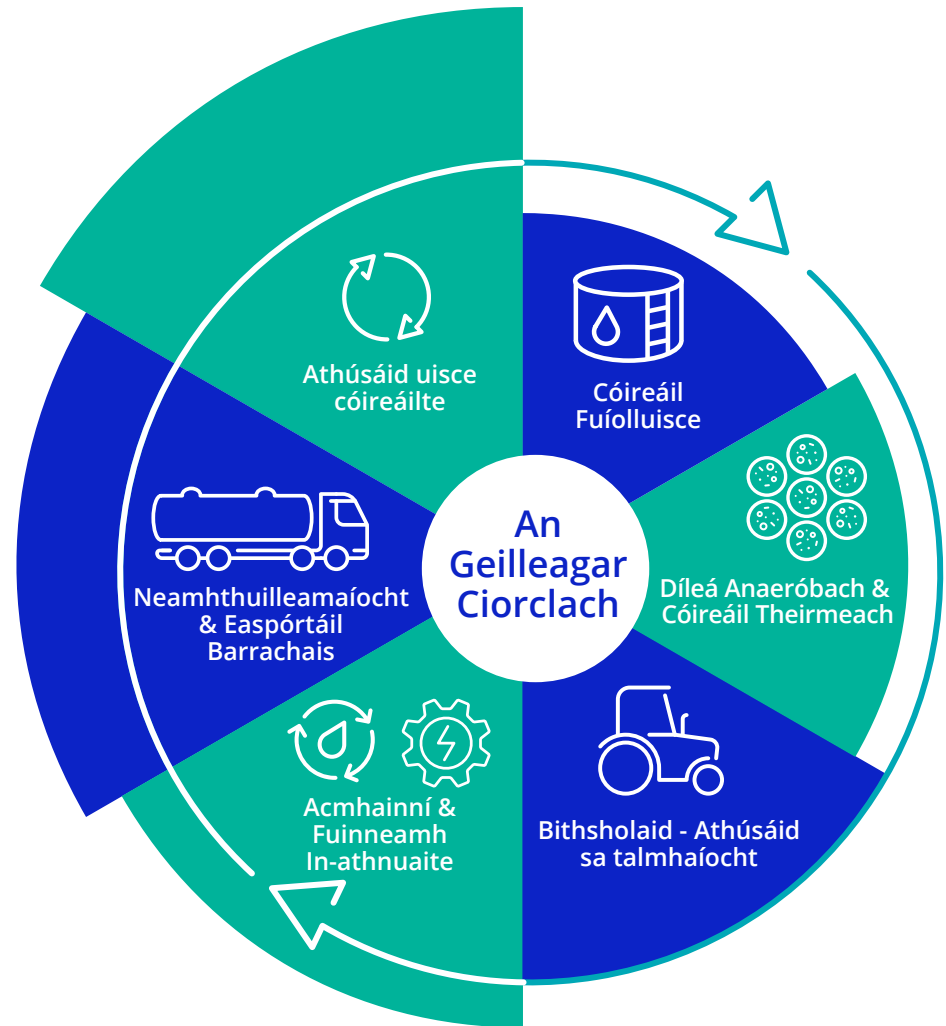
An Geilleagar Ciorclach

Córeáil Fuíolluisce

Díleá Anaeróbach & Cóireáil Theirmeach

Bithsholaid - Athúsáid sa talmhaíocht

Acmhainní & Fuinneamh In-athnuaite

Neamhthuilleamaíocht & Easpórtáil Barrachais

Athúsáid uisce cóireáilte